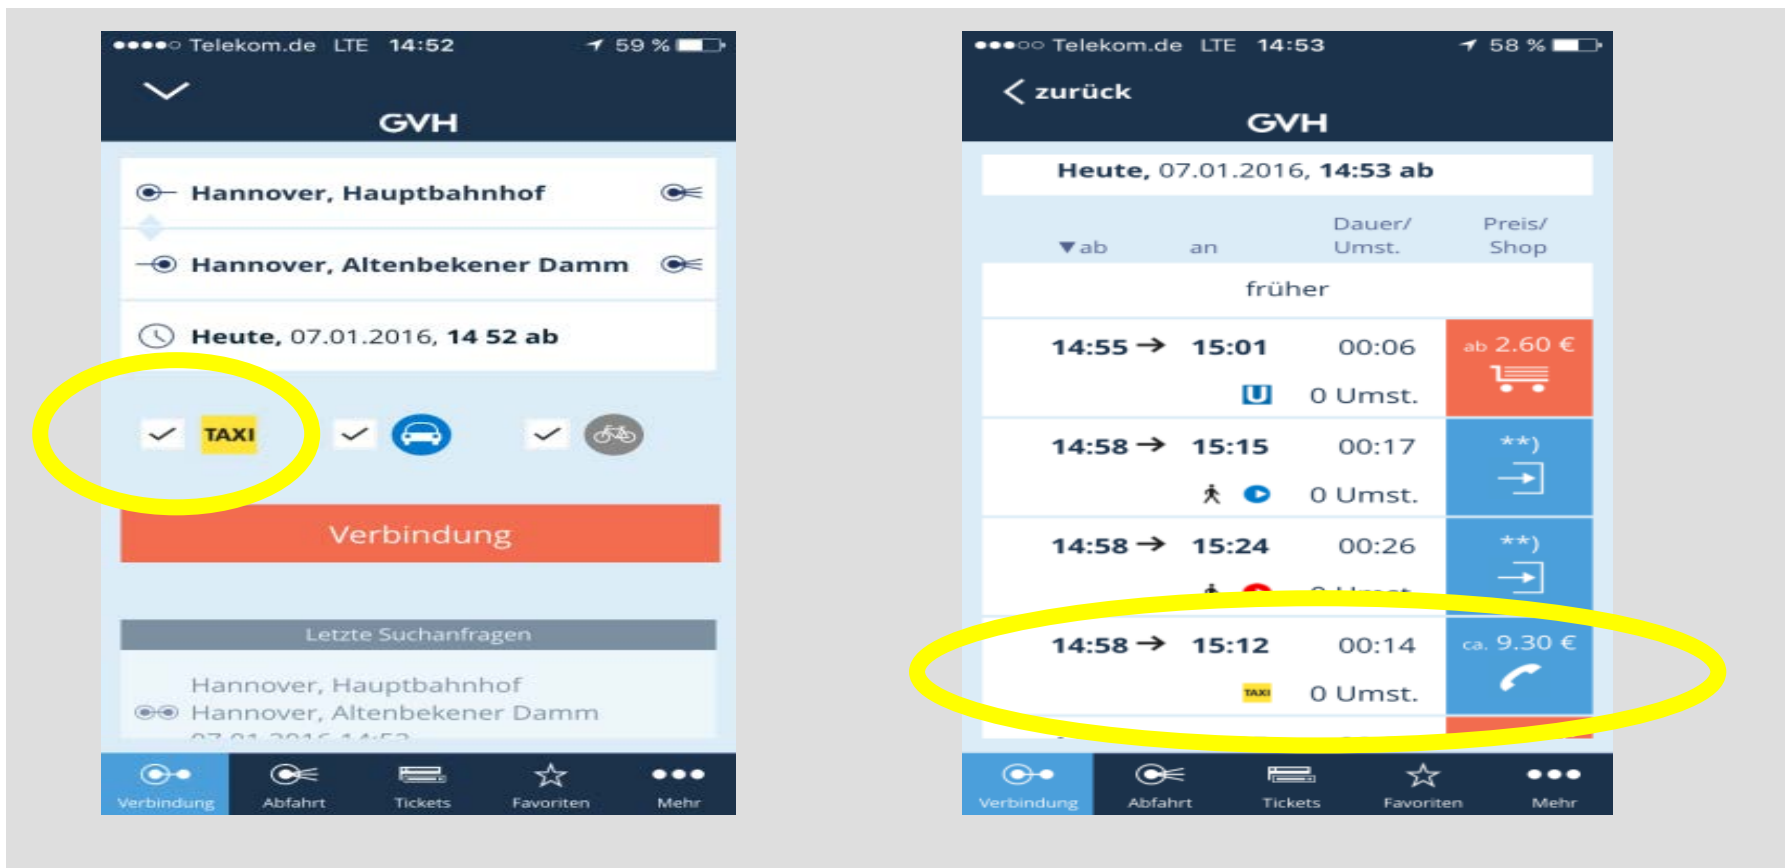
●●●●○ Telekom.de LTE 14:52 59 %

GVH

Hannover, Hauptbahnhof

Hannover, Altenbekener Damm

Heute, 07.01.2016, 14 52 ab

TAXI

Verbindung

Letzte Suchanfragen

Hannover, Hauptbahnhof
Hannover, Altenbekener Damm
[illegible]

Verbindung Abfahrt Tickets Favoriten Mehr

●●●○○ Telekom.de LTE 14:53 58 %

zurück

GVH

Heute, 07.01.2016, 14:53 ab

▼ab an Dauer/ Umst. Preis/ Shop

früher

| | | | |
|---|---|---|---|
| 14:55 → | 15:01 | 00:06 | ab 2.60 € |
| | U | 0 Umst. | |
| 14:58 → | 15:15 | 00:17 | **) |
| | | 0 Umst. | |
| 14:58 → | 15:24 | 00:26 | **) |
| | | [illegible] | |
| 14:58 → | 15:12 | 00:14 | ca. 9.30 € |
| | TAXI | 0 Umst. | |

Verbindung Abfahrt Tickets Favoriten Mehr